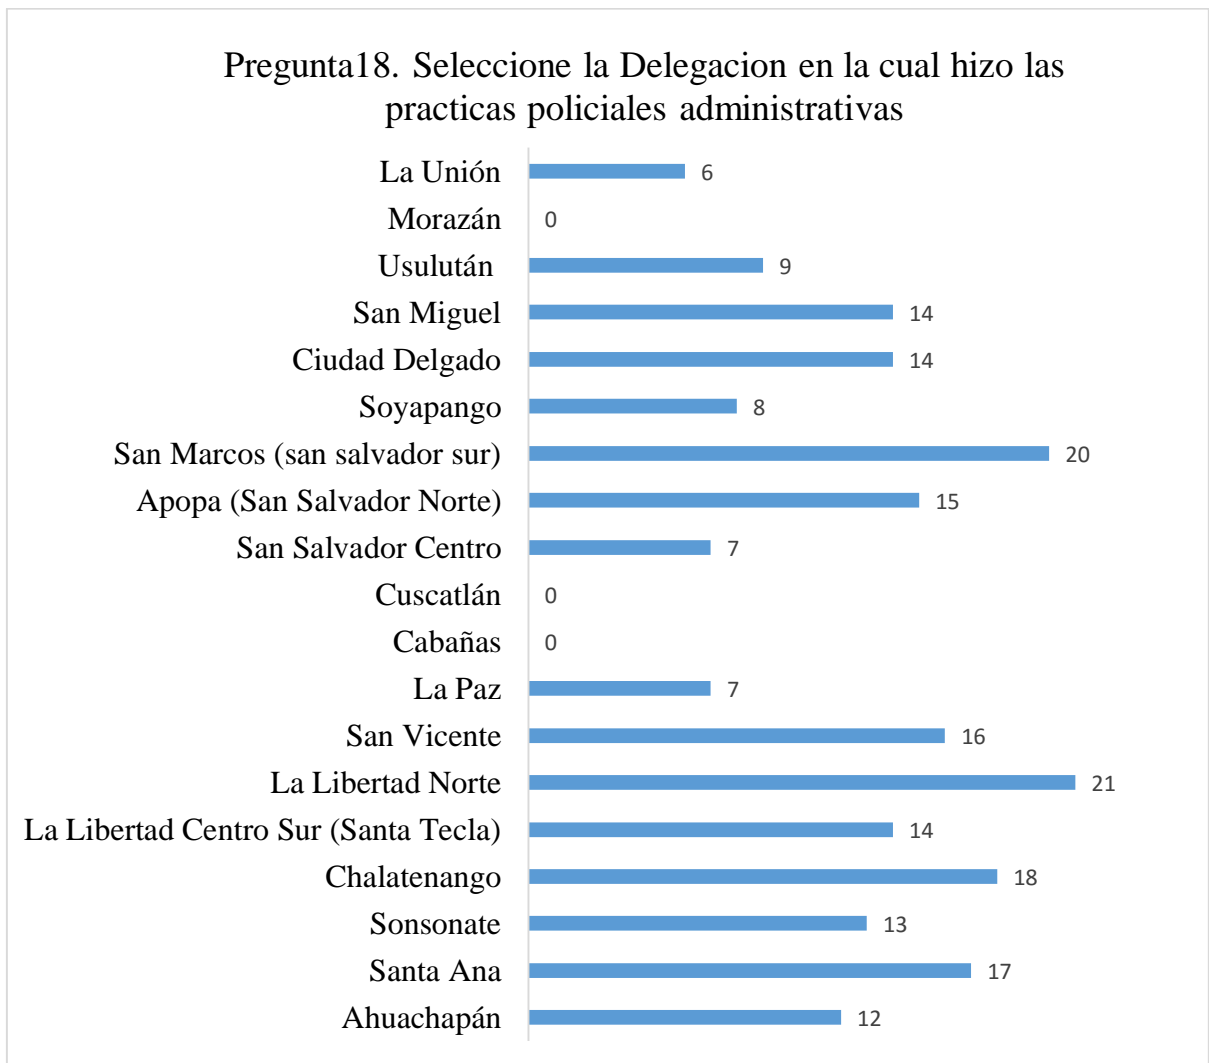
Pregunta18. Seleccione la Delegacion en la cual hizo las practicas policiales administrativas

La Unión 6
Morazán 0
Usulután 9
San Miguel 14
Ciudad Delgado 14
Soyapango 8
San Marcos (san salvador sur) 20
Apopa (San Salvador Norte) 15
San Salvador Centro 7
Cuscatlán 0
Cabañas 0
La Paz 7
San Vicente 16
La Libertad Norte 21
La Libertad Centro Sur (Santa Tecla) 14
Chalatenango 18
Sonsonate 13
Santa Ana 17
Ahuachapán 12